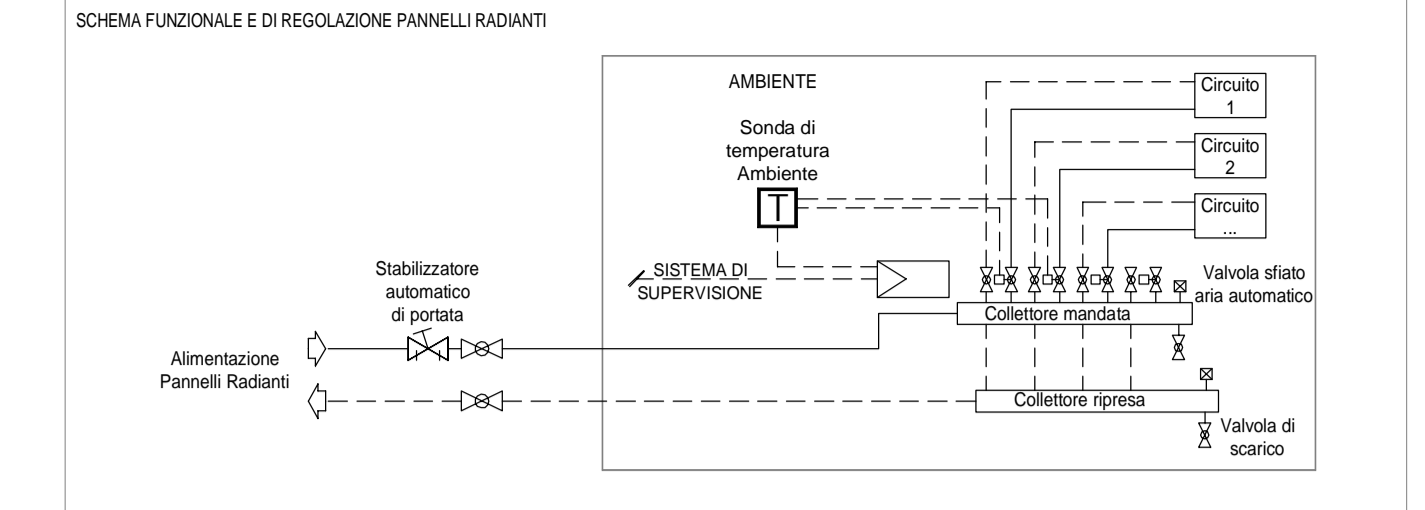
SCHEMA FUNZIONALE E DI REGOLAZIONE PANNELLI RADIANTI

AMBIENTE

Circuito 1

Circuito 2

Circuito ...

Sonda di temperatura Ambiente

T

SISTEMA DI SUPERVISIONE

Valvola sfiato aria automatico

Stabilizzatore automatico di portata

Collettore mandata

Alimentazione Pannelli Radianti

Collettore ripresa

Valvola di scarico